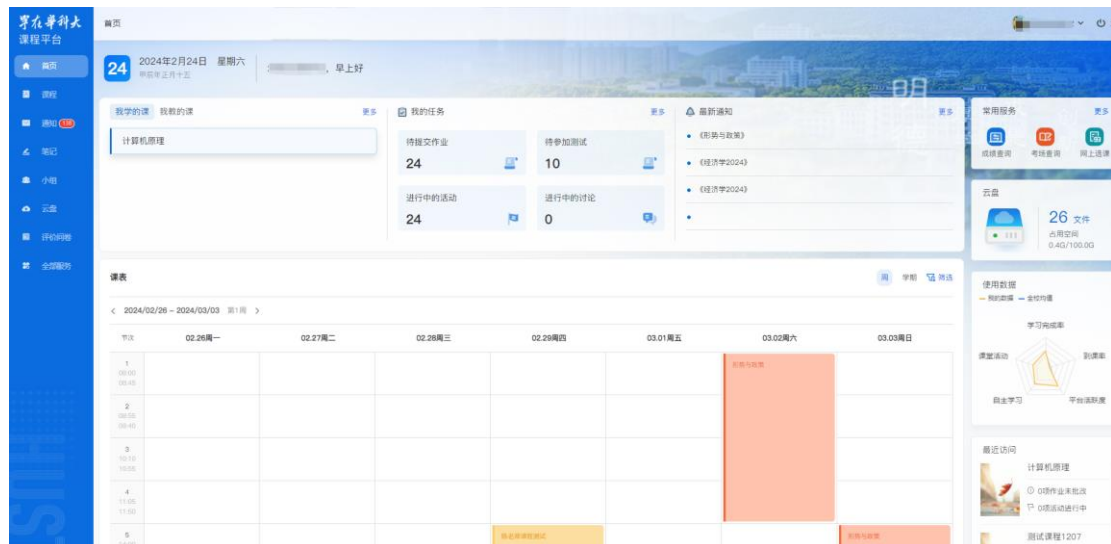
华东师范大学
课程平台

首页
课程
通知 118
笔记
小组
云盘
评价问卷
全部服务

首页

24 2024年2月24日 星期六
甲辰年正月十五
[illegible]，早上好

我学的课 我教的课 更多
计算机原理

我的任务 更多
待提交作业
24
待参加测试
10
进行中的活动
24
进行中的讨论
0

最新通知 更多
《形势与政策》
《经济学2024》
《经济学2024》

常用服务 更多
成绩查询
考场查询
网上选课

云盘
26 文件
占用空间
0.4G/100.0G

课表
周 学期 筛选
< 2024/02/26 - 2024/03/03 第1周 >

| 节次 | 02.26周一 | 02.27周二 | 02.28周三 | 02.29周四 | 03.01周五 | 03.02周六 | 03.03周日 |
|---|---|---|---|---|---|---|---|
| 1 08:00 08:45 | | | | | | 形势与政策 | |
| 2 08:55 09:40 | | | | | | | |
| 3 10:10 10:55 | | | | | | | |
| 4 11:05 11:50 | | | | | | | |
| 5 | | | | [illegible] | | | 形势与政策 |

使用数据
我的数据 全校均值
学习完成率
课堂活动
到课率
自主学习
平台活跃度

最近访问
计算机原理
0项作业未批改
0项活动进行中
测试课程1207